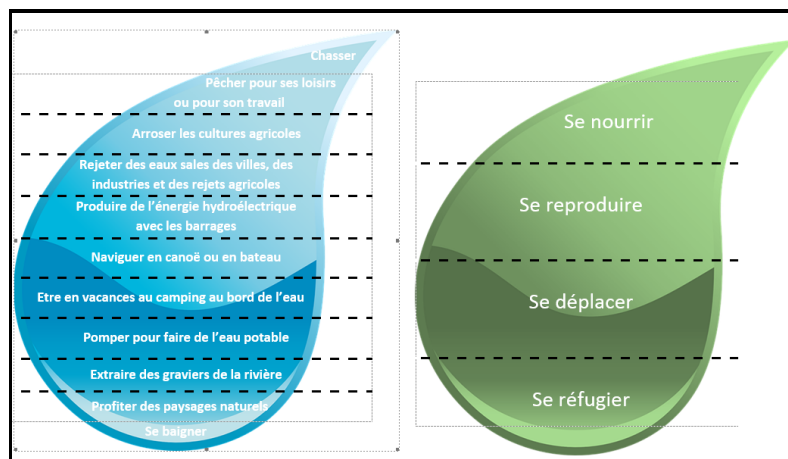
Chasser

Pêcher pour ses loisirs ou pour son travail

Arroser les cultures agricoles

Rejeter des eaux sales des villes, des industries et des rejets agricoles

Produire de l'énergie hydroélectrique avec les barrages

Naviguer en canoë ou en bateau

Etre en vacances au camping au bord de l'eau

Pomper pour faire de l'eau potable

Extraire des graviers de la rivière

Profiter des paysages naturels

Se baigner

Se nourrir

Se reproduire

Se déplacer

Se réfugier